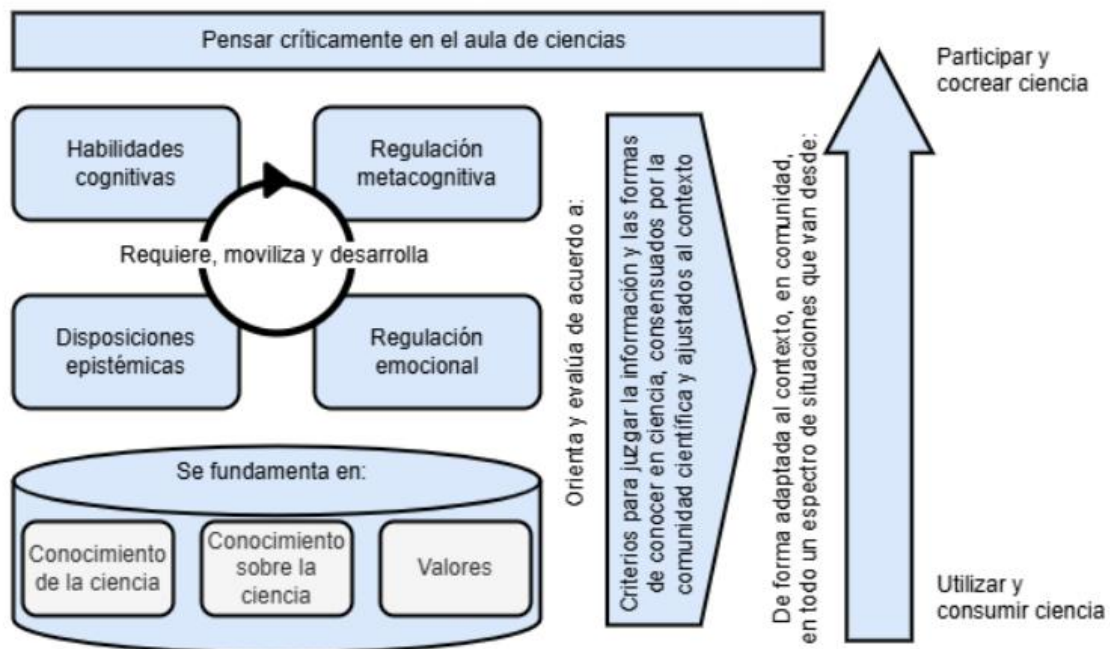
Pensar críticamente en el aula de ciencias

Habilidades cognitivas

Regulación metacognitiva

Requiere, moviliza y desarrolla

Disposiciones epistémicas

Regulación emocional

Se fundamenta en:

Conocimiento de la ciencia

Conocimiento sobre la ciencia

Valores

Orienta y evalúa de acuerdo a:

Criterios para juzgar la información y las formas de conocer en ciencia, consensuados por la comunidad científica y ajustados al contexto

De forma adaptada al contexto, en comunidad, en todo un espectro de situaciones que van desde:

Participar y cocrear ciencia

Utilizar y consumir ciencia